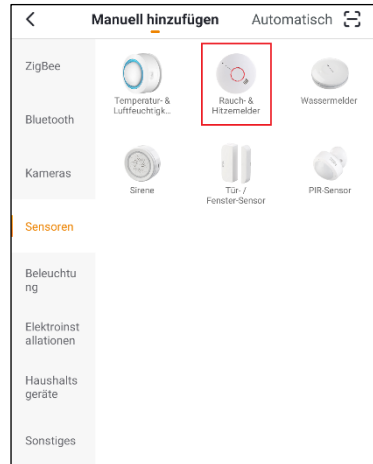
Manuell hinzufügen Automatisch

ZigBee

Bluetooth

Kameras

Sensoren

Beleuchtung

Elektroinstallationen

Haushaltsgeräte

Sonstiges

Temperatur- & Luftfeuchtigk...

Rauch- & Hitzemelder

Wassermelder

Sirene

Tür- / Fenster-Sensor

PIR-Sensor